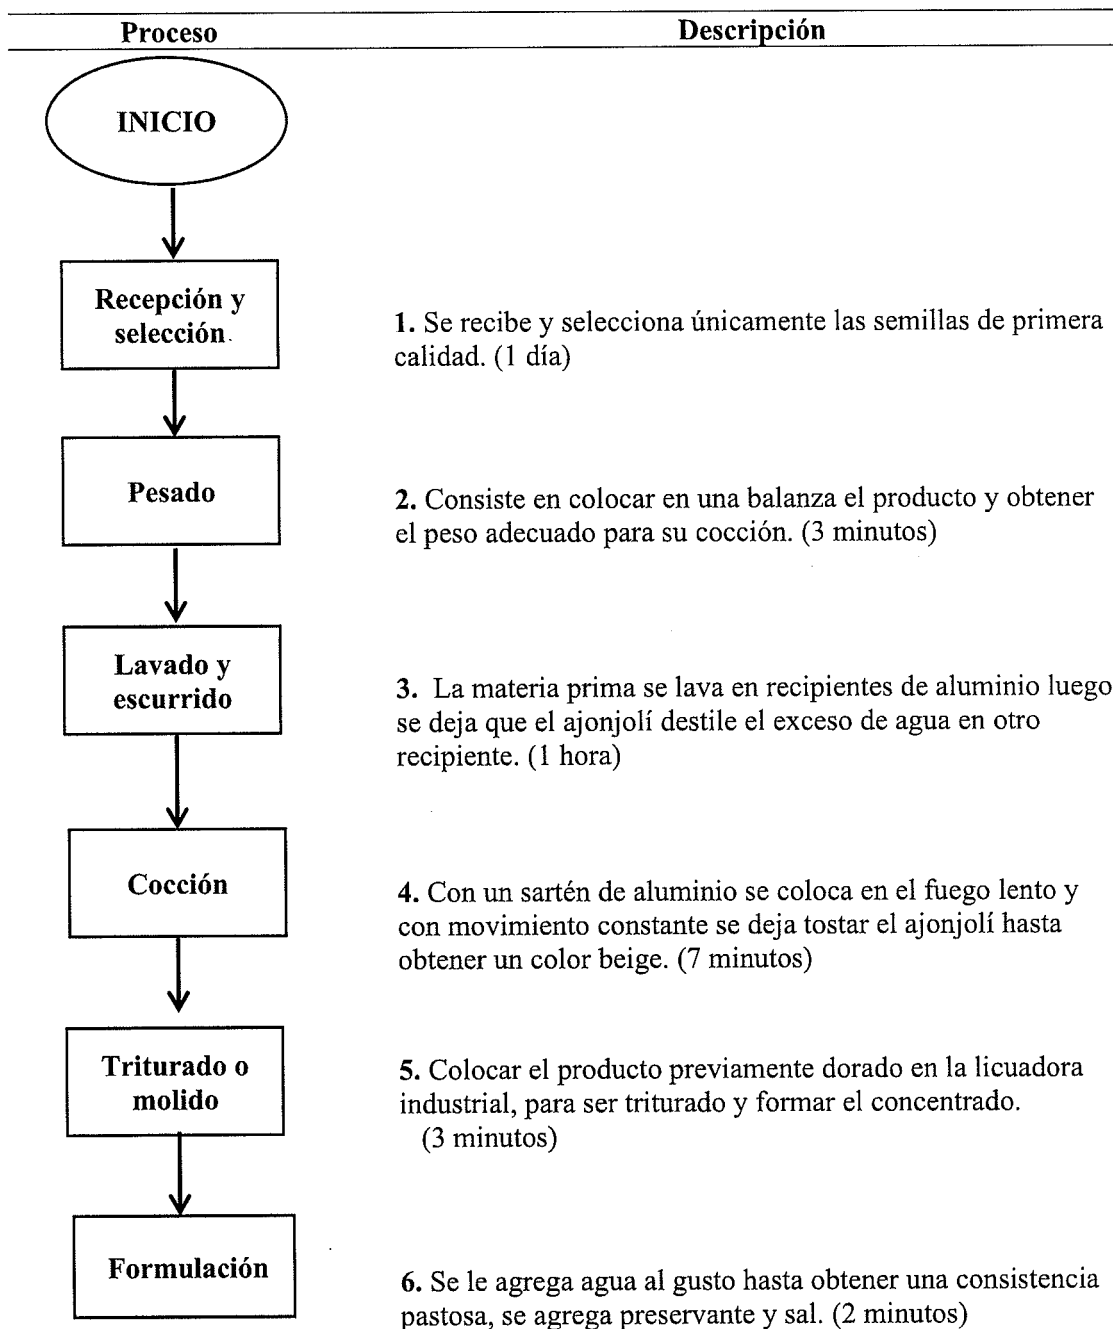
Proceso

Descripción

INICIO

Recepción y selección

1. Se recibe y selecciona únicamente las semillas de primera calidad. (1 día)

Pesado

2. Consiste en colocar en una balanza el producto y obtener el peso adecuado para su cocción. (3 minutos)

Lavado y escurrido

3. La materia prima se lava en recipientes de aluminio luego se deja que el ajonjolí destile el exceso de agua en otro recipiente. (1 hora)

Cocción

4. Con un sartén de aluminio se coloca en el fuego lento y con movimiento constante se deja tostar el ajonjolí hasta obtener un color beige. (7 minutos)

Triturado o molido

5. Colocar el producto previamente dorado en la licuadora industrial, para ser triturado y formar el concentrado. (3 minutos)

Formulación

6. Se le agrega agua al gusto hasta obtener una consistencia pastosa, se agrega preservante y sal. (2 minutos)